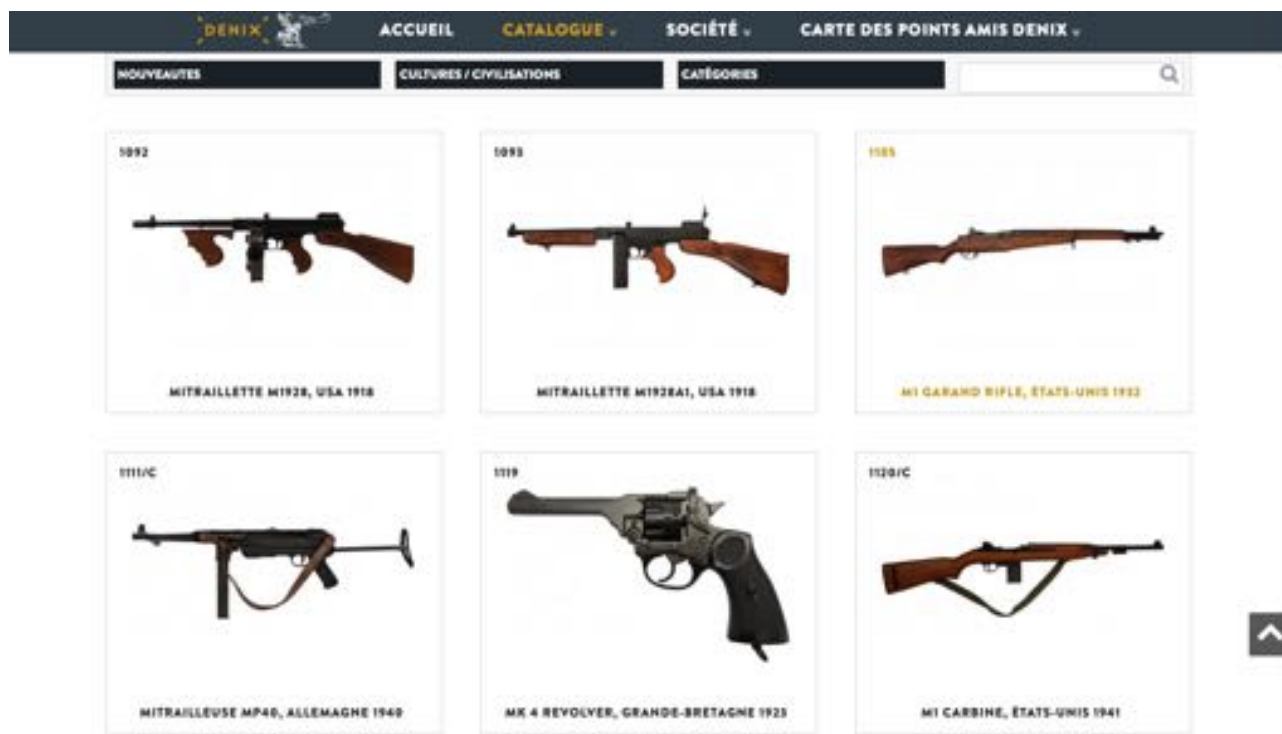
DENIX ACCUEIL CATALOGUE SOCIÉTÉ CARTE DES POINTS AMIS DENIX

NOUVEAUTES CULTURES / CIVILISATIONS CATÉGORIES

1092
MITRAILLETTE M1928, USA 1918

1093
MITRAILLETTE M1928A1, USA 1918

1105
M1 GARAND RIFLE, ÉTATS-UNIS 1932

1111/C
MITRAILLEUSE MP40, ALLEMAGNE 1940

1119
MK 4 REVOLVER, GRANDE-BRETAGNE 1923

1120/C
M1 CARBINE, ÉTATS-UNIS 1941